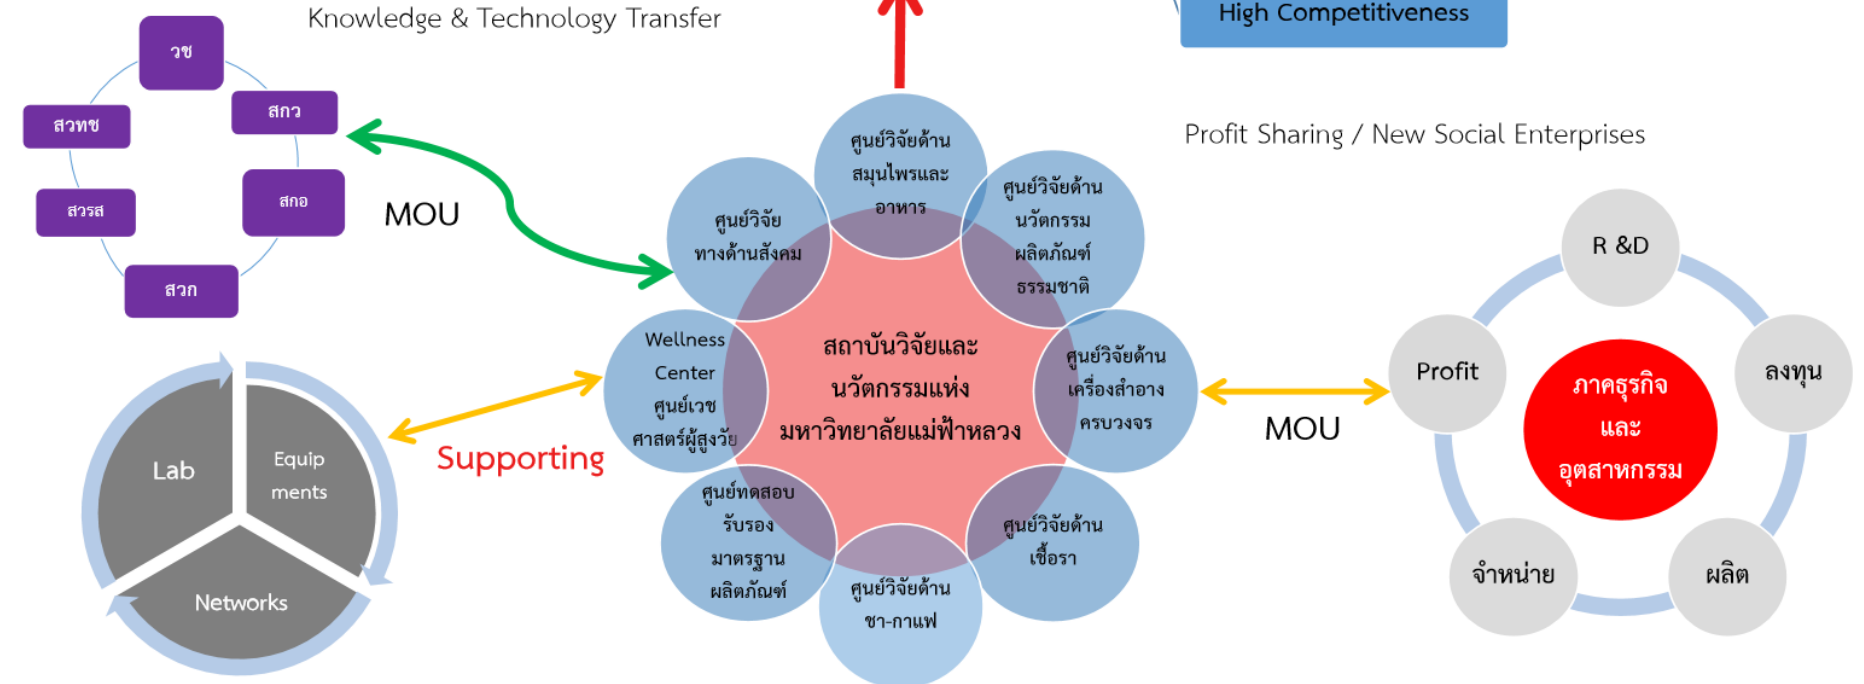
Knowledge & Technology Transfer

High Competitiveness

วช

สกว

สวทช

สกอ

สวรส

สวก

MOU

ศูนย์วิจัยด้านสมุนไพรและอาหาร

ศูนย์วิจัยทางด้านสังคม

ศูนย์วิจัยด้านนวัตกรรมผลิตภัณฑ์ธรรมชาติ

Wellness Center ศูนย์เวชศาสตร์ผู้สูงวัย

สถาบันวิจัยและนวัตกรรมแห่งมหาวิทยาลัยแม่ฟ้าหลวง

ศูนย์วิจัยด้านเครื่องสำอางครบวงจร

ศูนย์ทดสอบรับรองมาตรฐานผลิตภัณฑ์

ศูนย์วิจัยด้านเชื้อรา

ศูนย์วิจัยด้านชา-กาแฟ

Profit Sharing / New Social Enterprises

R &D

Profit

ลงทุน

ภาคธุรกิจและอุตสาหกรรม

MOU

จำหน่าย

ผลิต

Lab

Equip ments

Networks

Supporting